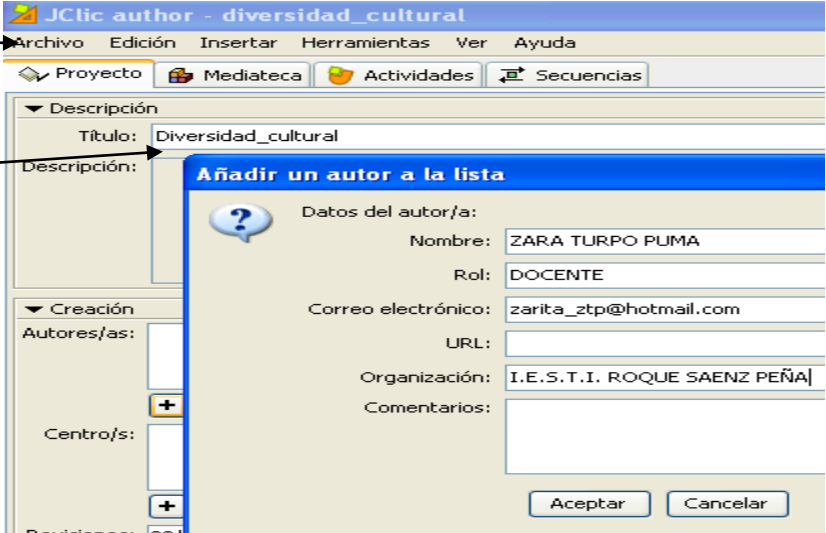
JClic author - diversidad_cultural

Archivo Edición Insertar Herramientas Ver Ayuda

Proyecto Mediateca Actividades Secuencias

Descripción

Título: Diversidad_cultural

Descripción:

Creación

Autores/as:

+

Centro/s:

+

Añadir un autor a la lista

Datos del autor/a:

Nombre: ZARA TURPO PUMA

Rol: DOCENTE

Correo electrónico: zarita_ztp@hotmail.com

URL:

Organización: I.E.S.T.I. ROQUE SAENZ PEÑA

Comentarios:

Aceptar Cancelar